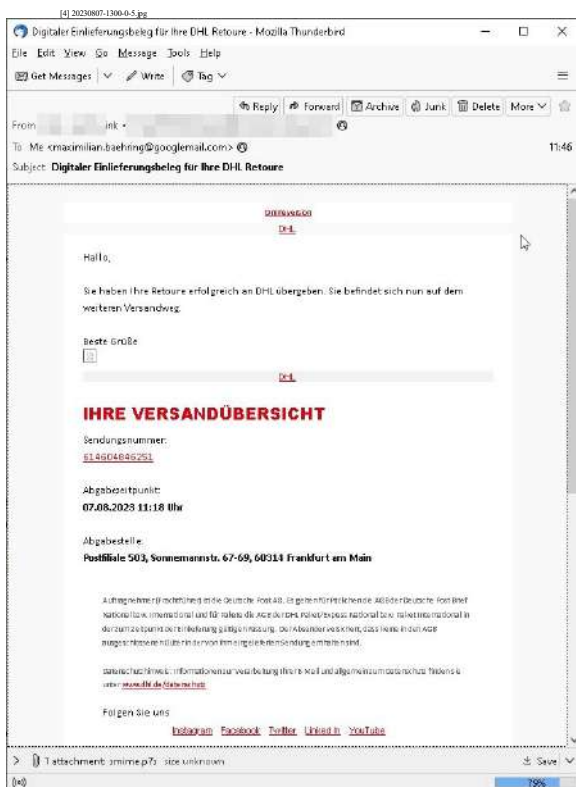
[4] 20230807-1300-0-5.jpg

Digitaler Einlieferungsbeleg für Ihre DHL Retoure - Mozilla Thunderbird

File Edit View Go Message Tools Help

Get Messages | Write | Tag

Reply | Forward | Archive | Junk | Delete | More

From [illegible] ink •

To Me <maximilian.baehring@googlemail.com>

11:46

Subject Digitaler Einlieferungsbeleg für Ihre DHL Retoure

Onlineversion

DHL

Hallo,

Sie haben Ihre Retoure erfolgreich an DHL übergeben. Sie befindet sich nun auf dem weiteren Versandweg.

Beste Grüße

DHL

IHRE VERSANDÜBERSICHT

Sendungsnummer:
614604846251

Abgabezeitpunkt:
07.08.2023 11:18 Uhr

Abgabestelle:
Postfiliale 503, Sonnemannstr. 67-69, 60314 Frankfurt am Main

Auftragnehmer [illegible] ist die Deutsche Post AG. Es gelten für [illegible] die AGB der Deutsche Post Brief National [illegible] International und für Pakete die AGB der DHL Paket/Express National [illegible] Paket International in der zum Zeitpunkt der Einlieferung gültigen Fassung. Der Absender versichert, dass keine in den AGB ausgeschlossenen Güter in der von ihm eingelieferten Sendung enthalten sind.

Datenschutzhinweis: Informationen zur Verarbeitung Ihrer E-Mail und allgemeine Datenschutz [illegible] finden Sie unter www.dhl.de/datenschutz

Folgen Sie uns

Instagram Facebook Twitter LinkedIn YouTube

1 attachment: smime.p7s size unknown

Save

79%